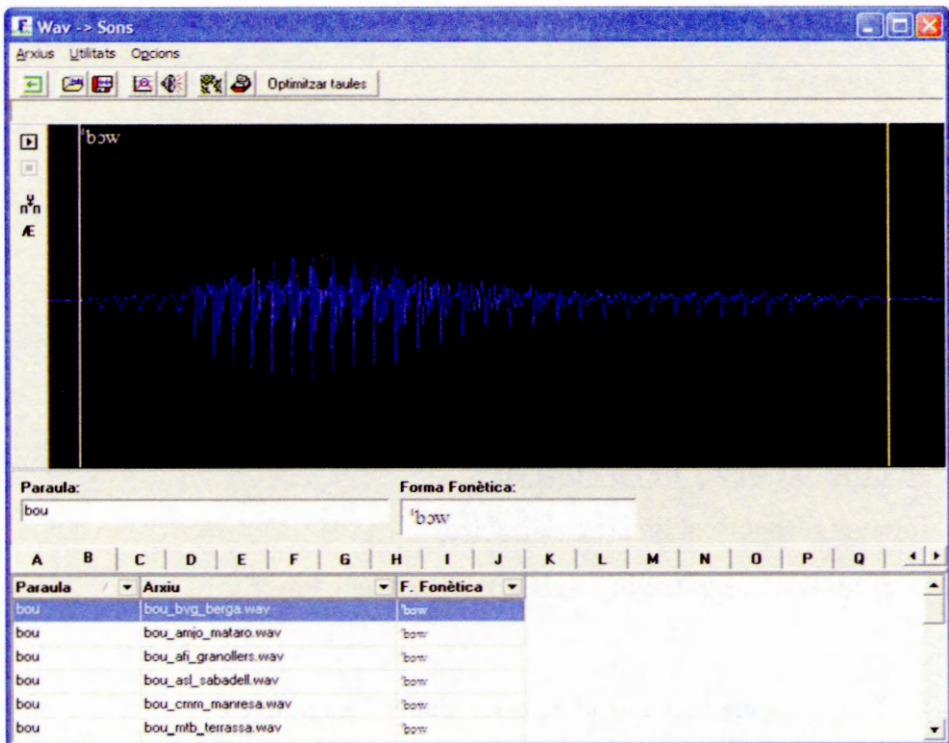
Wav -> Sons

Arxius Utilitats Opcions

Optimitzar taules

ˈbow

Paraula:

bou

Forma Fonètica:

ˈbow

A B C D E F G H I J K L M N O P Q

| Paraula | Arxiu | F. Fonètica |
|---|---|---|
| bou | bou_bvg_berga.wav | ˈbow |
| bou | bou_amjo_mataro.wav | ˈbow |
| bou | bou_afi_granollers.wav | ˈbow |
| bou | bou_asl_sabadell.wav | ˈbow |
| bou | bou_cmm_manresa.wav | ˈbow |
| bou | bou_mtb_terrassa.wav | ˈbow |